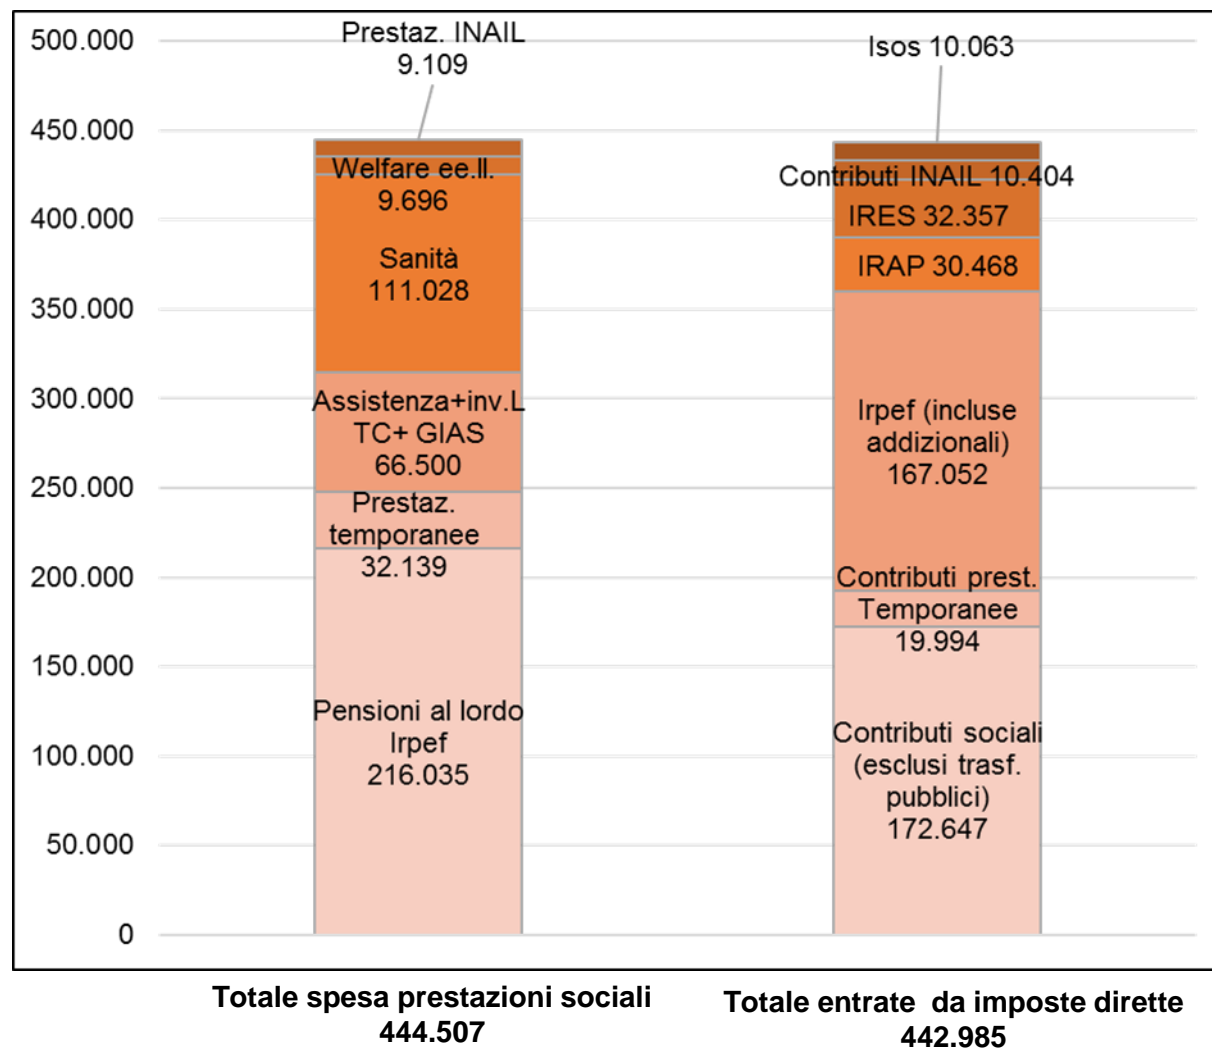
500.000
450.000
400.000
350.000
300.000
250.000
200.000
150.000
100.000
50.000
0

Prestaz. INAIL 9.109

Welfare ee.ll. 9.696

Sanità 111.028

Assistenza+inv.L TC+ GIAS 66.500

Prestaz. temporanee 32.139

Pensioni al lordo Irpef 216.035

Isos 10.063

Contributi INAIL 10.404

IRES 32.357

IRAP 30.468

Irpef (incluse addizionali) 167.052

Contributi prest. Temporanee 19.994

Contributi sociali (esclusi trasf. pubblici) 172.647

Totale spesa prestazioni sociali 444.507

Totale entrate da imposte dirette 442.985